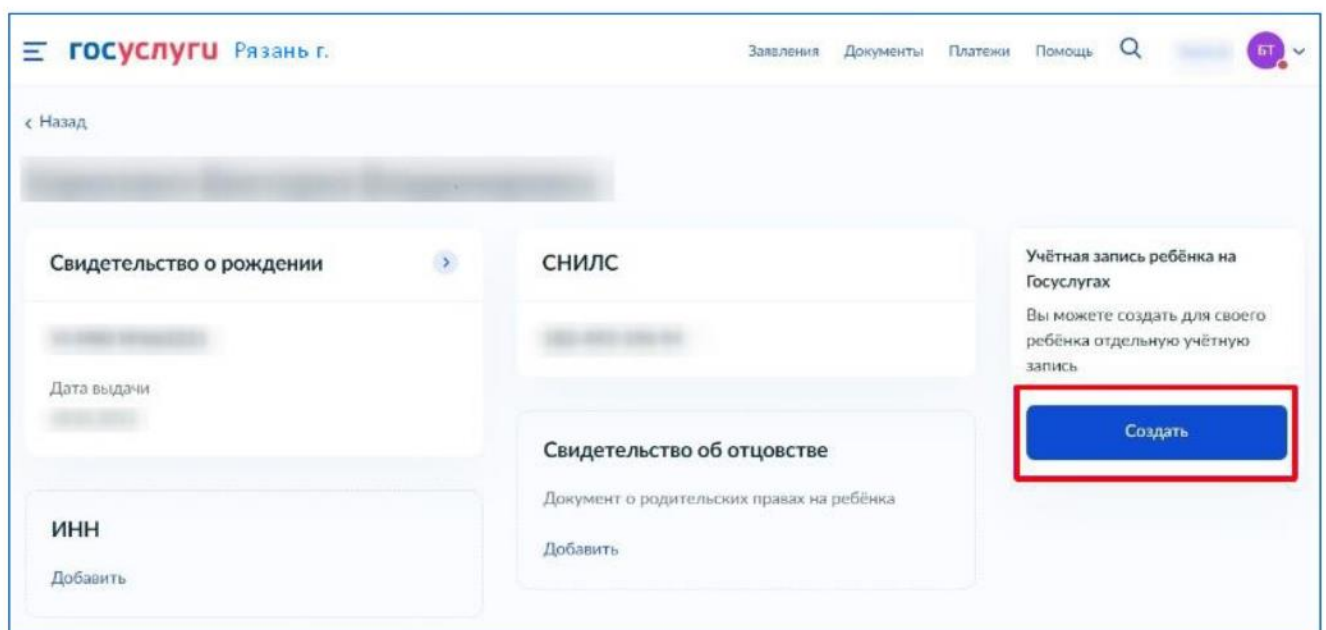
госуслуги Рязань г.

Заявления Документы Платежи Помощь

БТ

‹ Назад

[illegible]

Свидетельство о рождении

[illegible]

Дата выдачи

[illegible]

ИНН

Добавить

СНИЛС

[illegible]

Свидетельство об отцовстве

Документ о родительских правах на ребёнка

Добавить

Учётная запись ребёнка на Госуслугах

Вы можете создать для своего ребёнка отдельную учётную запись

Создать